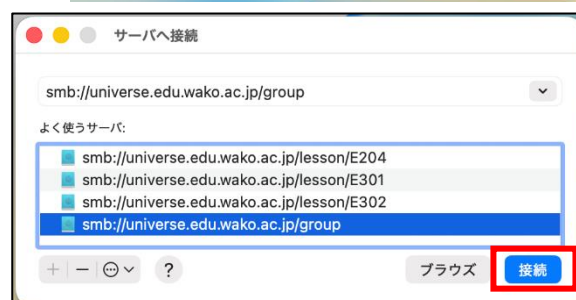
サーバへ接続

smb://universe.edu.wako.ac.jp/group

よく使うサーバ:

smb://universe.edu.wako.ac.jp/lesson/E204
smb://universe.edu.wako.ac.jp/lesson/E301
smb://universe.edu.wako.ac.jp/lesson/E302
smb://universe.edu.wako.ac.jp/group

+ − ⊙ ?

ブラウズ 接続